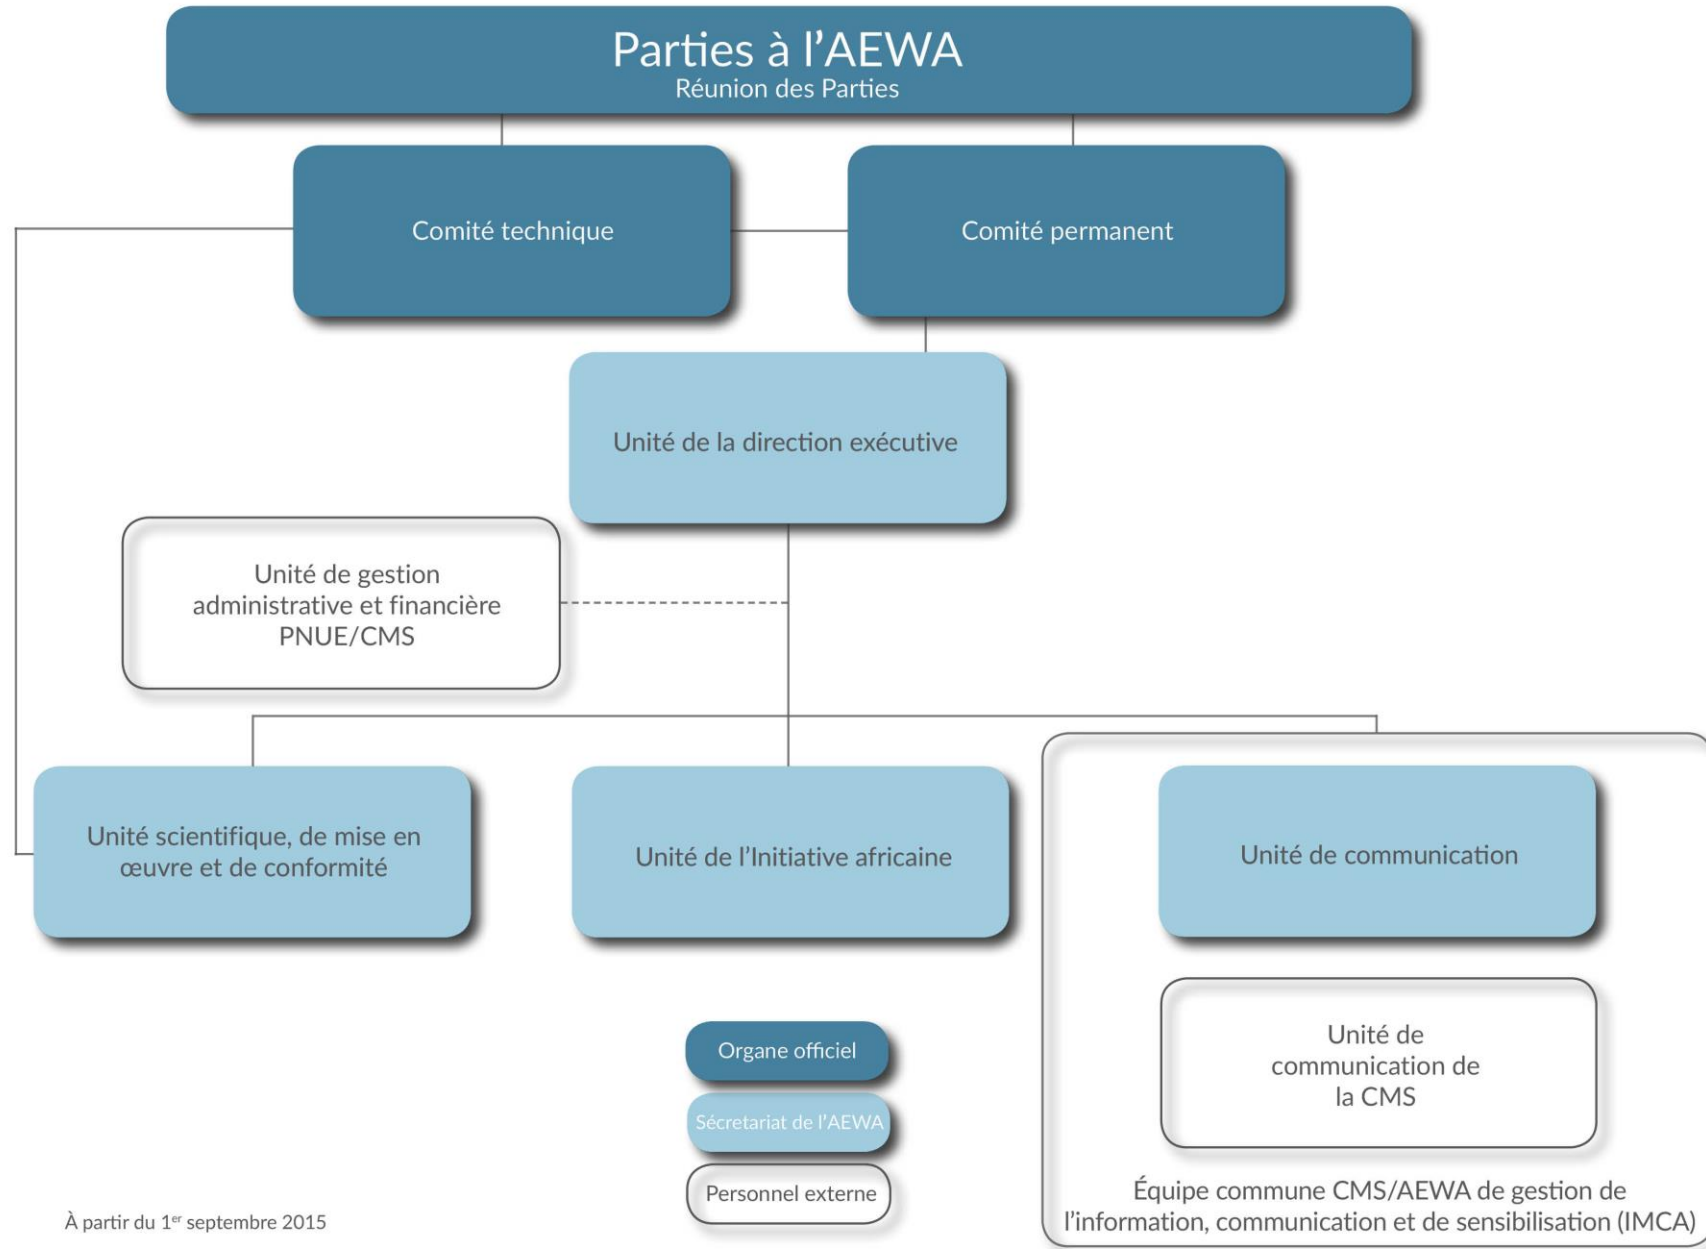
Parties à l'AEWA
Réunion des Parties

Comité technique

Comité permanent

Unité de la direction exécutive

Unité de gestion administrative et financière PNUE/CMS

Unité scientifique, de mise en œuvre et de conformité

Unité de l'Initiative africaine

Unité de communication

Unité de communication de la CMS

Équipe commune CMS/AEWA de gestion de l'information, communication et de sensibilisation (IMCA)

Organe officiel

Sécretariat de l'AEWA

Personnel externe

À partir du 1$^{er}$ septembre 2015